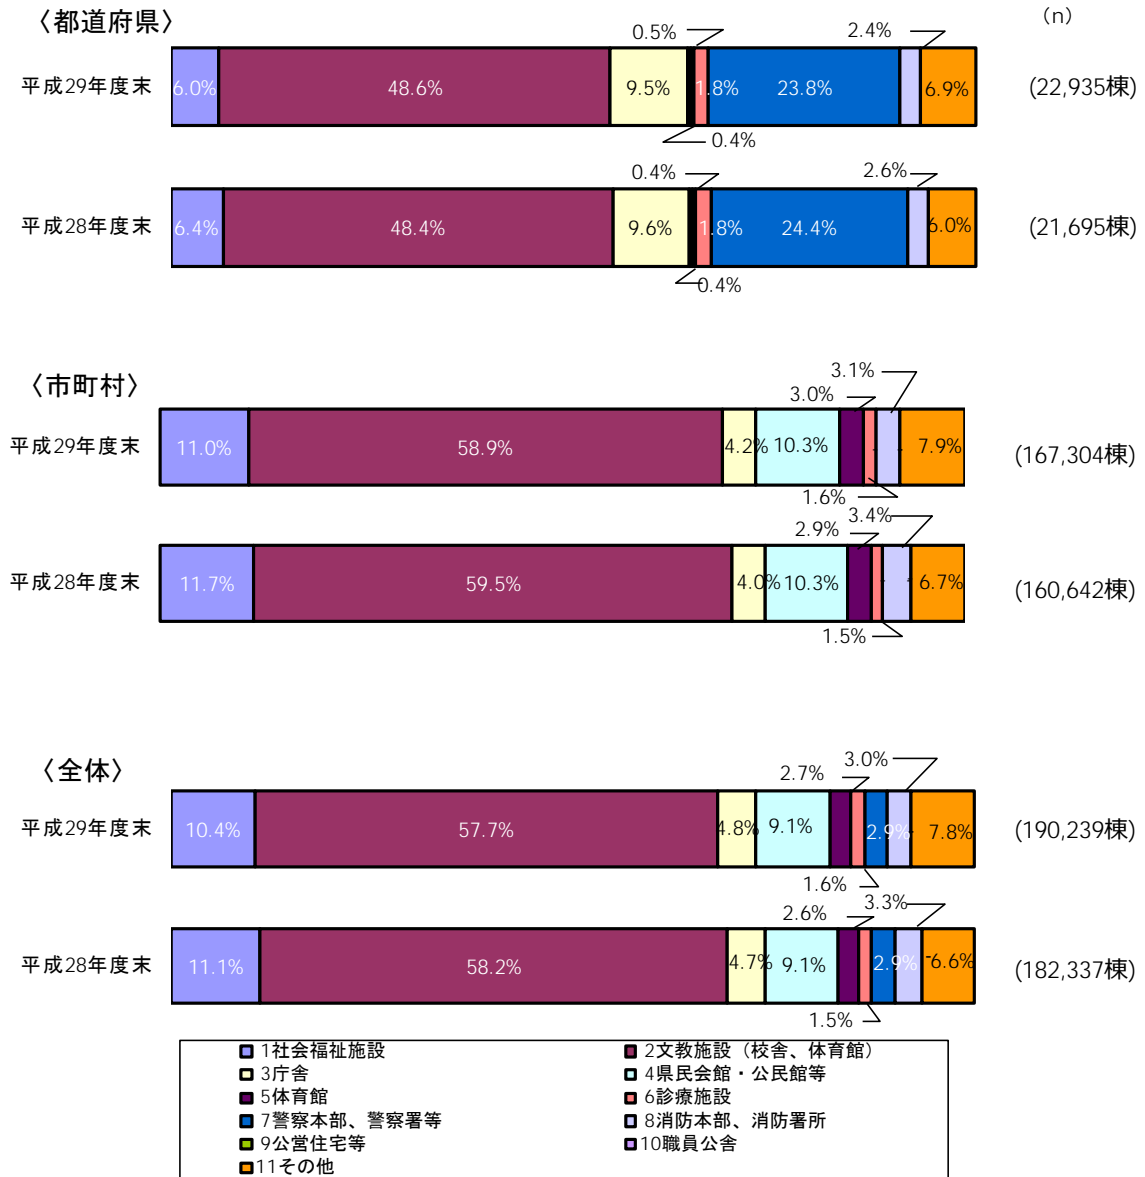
〈都道府県〉

(n)

平成29年度末 6.0% 48.6% 9.5% 0.5% 1.8% 0.4% 23.8% 2.4% 6.9% (22,935棟)

平成28年度末 6.4% 48.4% 9.6% 0.4% 1.8% 0.4% 24.4% 2.6% 6.0% (21,695棟)

〈市町村〉

平成29年度末 11.0% 58.9% 4.2% 10.3% 3.0% 1.6% 3.1% 7.9% (167,304棟)

平成28年度末 11.7% 59.5% 4.0% 10.3% 2.9% 1.5% 3.4% 6.7% (160,642棟)

〈全体〉

平成29年度末 10.4% 57.7% 4.8% 9.1% 2.7% 1.6% 2.9% 3.0% 7.8% (190,239棟)

平成28年度末 11.1% 58.2% 4.7% 9.1% 2.6% 1.5% 2.9% 3.3% 6.6% (182,337棟)

1社会福祉施設
2文教施設（校舎、体育館）
3庁舎
4県民会館・公民館等
5体育館
6診療施設
7警察本部、警察署等
8消防本部、消防署所
9公営住宅等
10職員公舎
11その他